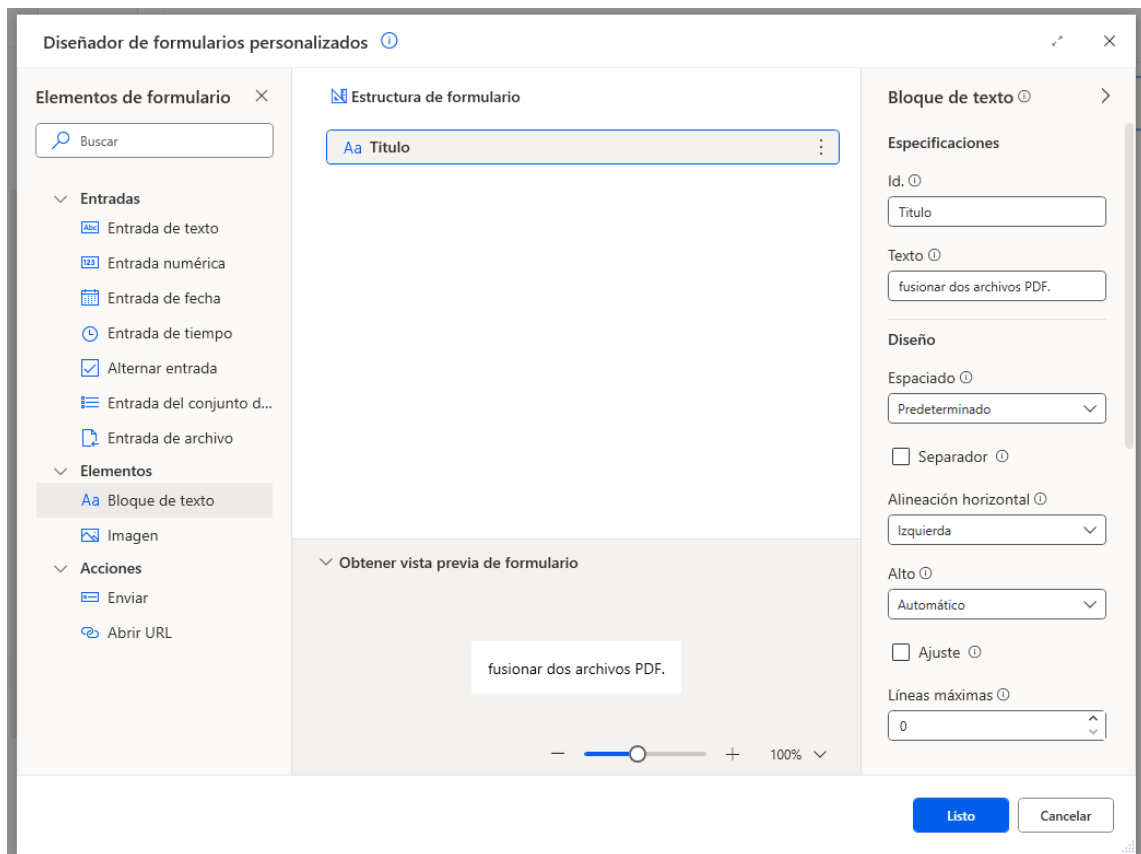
Diseñador de formularios personalizados ⓘ

Elementos de formulario

Buscar

Entradas
Entrada de texto
Entrada numérica
Entrada de fecha
Entrada de tiempo
Alternar entrada
Entrada del conjunto d...
Entrada de archivo
Elementos
Bloque de texto
Imagen
Acciones
Enviar
Abrir URL

Estructura de formulario

Aa Titulo

Obtener vista previa de formulario

fusionar dos archivos PDF.

100%

Bloque de texto ⓘ

Especificaciones

Id. ⓘ
Titulo

Texto ⓘ
fusionar dos archivos PDF.

Diseño

Espaciado ⓘ
Predeterminado

Separador ⓘ

Alineación horizontal ⓘ
Izquierda

Alto ⓘ
Automático

Ajuste ⓘ

Líneas máximas ⓘ
0

Listo
Cancelar